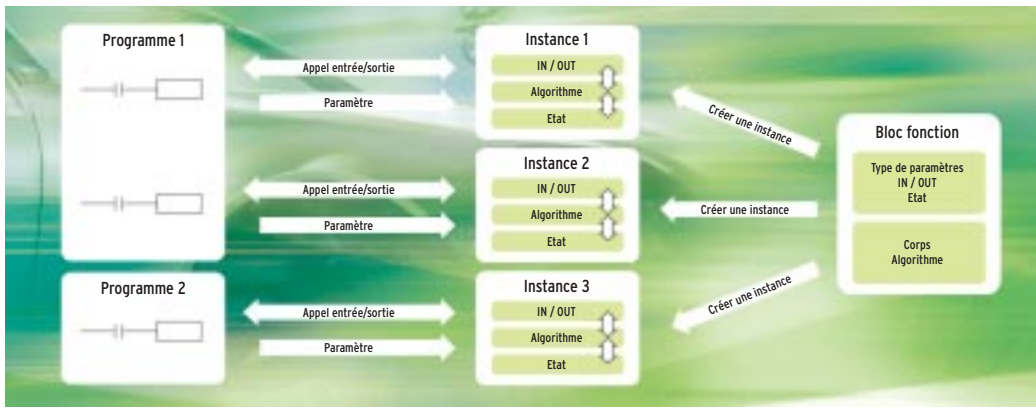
Programme 1

Appel entrée/sortie

Paramètre

Instance 1

IN / OUT

Algorithme

Etat

Créer une instance

Bloc fonction

Type de paramètres
IN / OUT
Etat

Corps
Algorithme

Appel entrée/sortie

Paramètre

Instance 2

IN / OUT

Algorithme

Etat

Créer une instance

Programme 2

Appel entrée/sortie

Paramètre

Instance 3

IN / OUT

Algorithme

Etat

Créer une instance